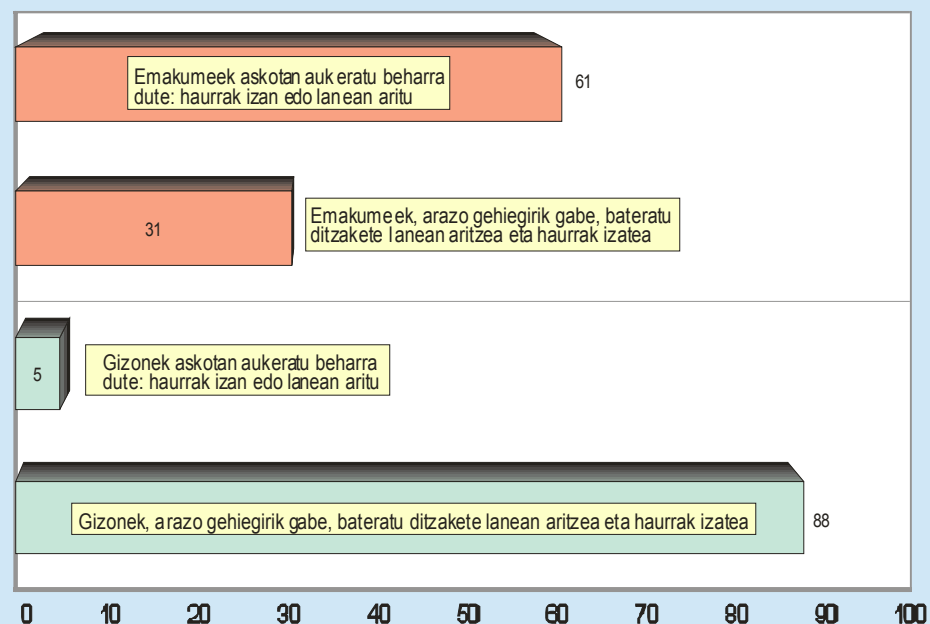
Emakumeek askotan aukeratu beharra dute: haurrak izan edo lanean aritu

61

31

Emakumeek, arazo gehiegirik gabe, bateratu ditzakete lanean aritzea eta haurrak izatea

5

Gizonek askotan aukeratu beharra dute: haurrak izan edo lanean aritu

Gizonek, arazo gehiegirik gabe, bateratu ditzakete lanean aritzea eta haurrak izatea

88

0 10 20 30 40 50 60 70 80 90 100